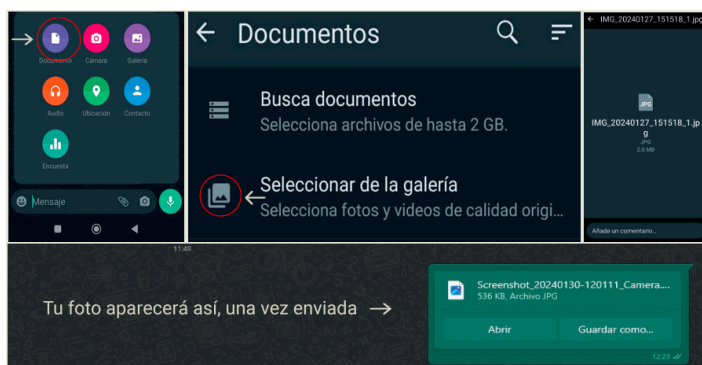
Documento Cámara Galería
Audio Ubicación Contacto
Encuesta
Mensaje

Documentos
Busca documentos
Selecciona archivos de hasta 2 GB.
Seleccionar de la galería
Selecciona fotos y videos de calidad origi...

IMG_20240127_151518_1.jpg
JPG
IMG_20240127_151518_1.jpg
JPG
2.6 MB
Añade un comentario...

11:48
Tu foto aparecerá así, una vez enviada →
Screenshot_20240130-120111_Camera....
536 KB, Archivo JPG
Abrir
Guardar como...
12:23